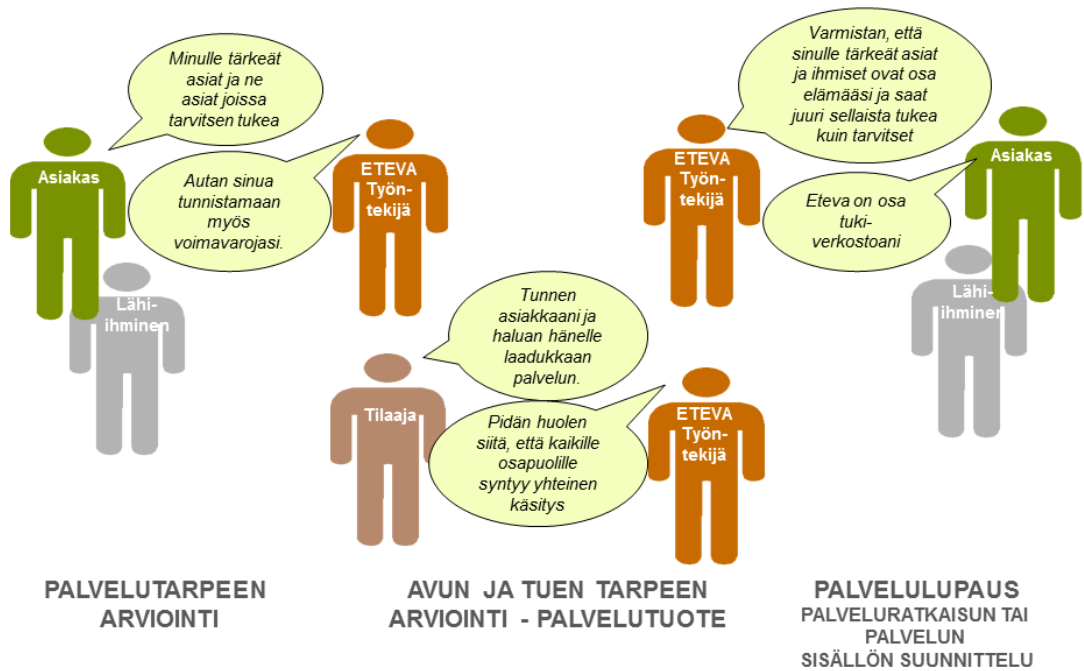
Minulle tärkeät asiat ja ne asiat joissa tarvitsen tukea

Asiakas

Autan sinua tunnistamaan myös voimavarojasi.

ETEVA Työntekijä

Lähi-ihminen

Varmistan, että sinulle tärkeät asiat ja ihmiset ovat osa elämääsi ja saat juuri sellaista tukea kuin tarvitset

ETEVA Työntekijä

Asiakas

Eteva on osa tuki-verkostoani

Lähi-ihminen

Tunnen asiakkaani ja haluan hänelle laadukkaan palvelun.

Tilaaja

Pidän huolen siitä, että kaikille osapuolille syntyy yhteinen käsitys

ETEVA Työntekijä

PALVELUTARPEEN ARVIOINTI

AVUN JA TUEN TARPEEN ARVIOINTI - PALVELUTUOTE

PALVELULUPAUS
PALVELURATKAISUN TAI PALVELUN SISÄLLÖN SUUNNITTELU